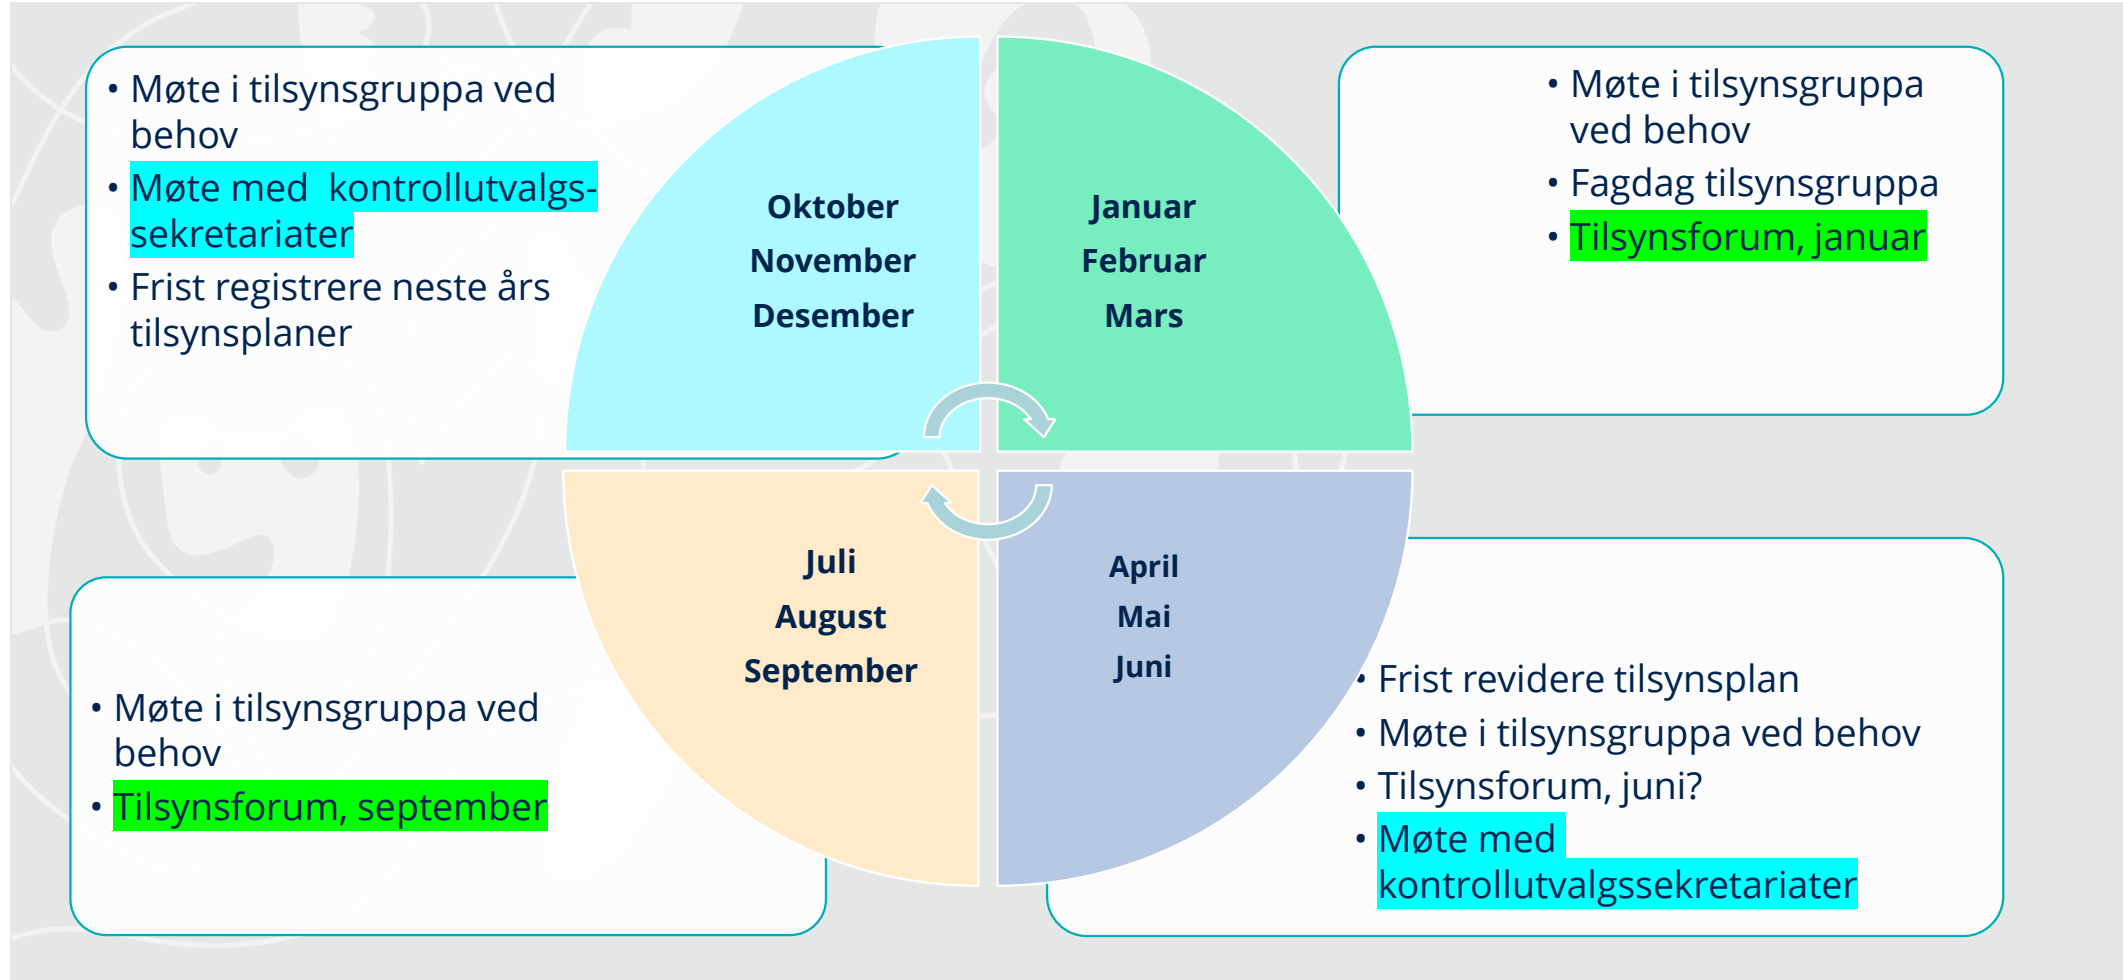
• Møte i tilsynsgruppa ved behov
• Møte med kontrollutvalgs-sekretariater
• Frist registrere neste års tilsynsplaner

Oktober
November
Desember

Januar
Februar
Mars

• Møte i tilsynsgruppa ved behov
• Fagdag tilsynsgruppa
• Tilsynsforum, januar

Juli
August
September

April
Mai
Juni

• Møte i tilsynsgruppa ved behov
• Tilsynsforum, september

• Frist revidere tilsynsplan
• Møte i tilsynsgruppa ved behov
• Tilsynsforum, juni?
• Møte med kontrollutvalgssekretariater